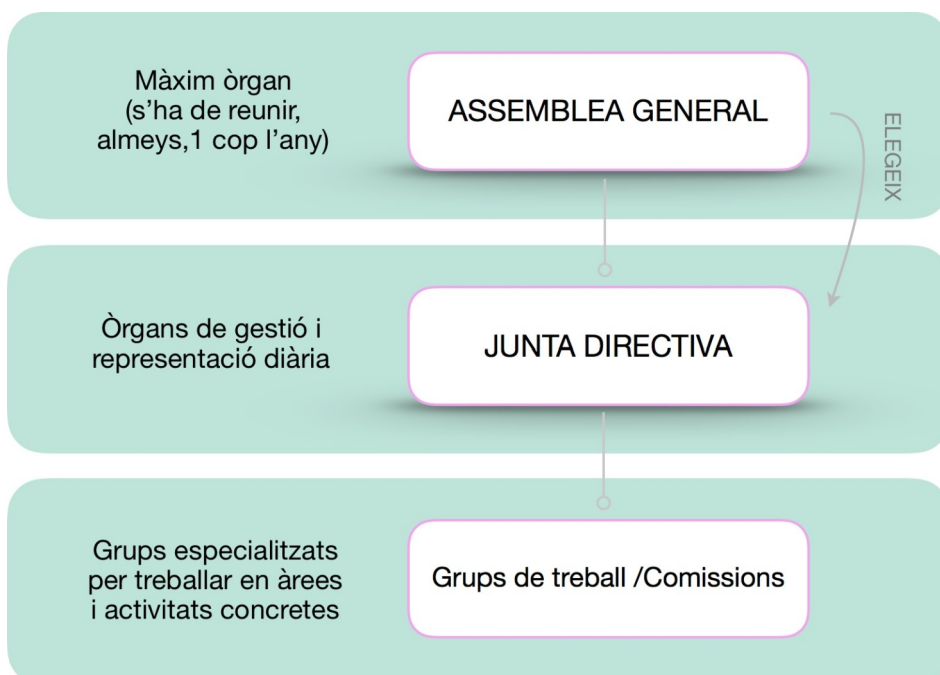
Màxim òrgan (s'ha de reunir, almeys,1 cop l'any)

ASSEMBLEA GENERAL

ELEGEIX

Òrgans de gestió i representació diària

JUNTA DIRECTIVA

Grups especialitzats per treballar en àrees i activitats concretes

Grups de treball /Comissions